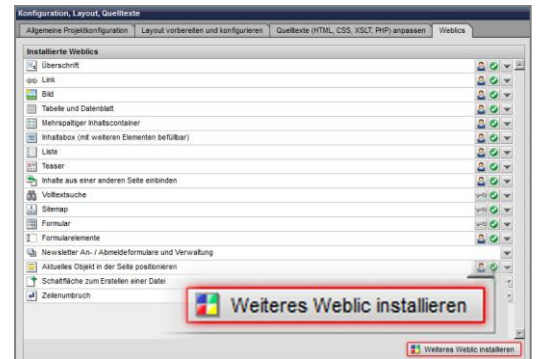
Konfiguration, Layout, Quelltexte

Allgemeine Projektkonfiguration | Layout vorbereiten und konfigurieren | Quelltexte (HTML, CSS, XSLT, PHP) anpassen | Weblics

Installierte Weblics

Überschrift
Link
Bild
Tabelle und Datenblatt
Mehrspaltiger Inhaltscontainer
Inhaltsbox (mit weiteren Elementen befüllbar)
Liste
Teaser
Inhalte aus einer anderen Seite einbinden
Volltextsuche
Sitemap
Formular
Formularelemente
Newsletter An- / Abmeldeformulare und Verwaltung
Aktuelles Objekt in der Seite positionieren
Schaltfläche zum Erstellen einer Datei
Zeilenumbruch

Weiteres Weblic installieren

Weiteres Weblic installieren